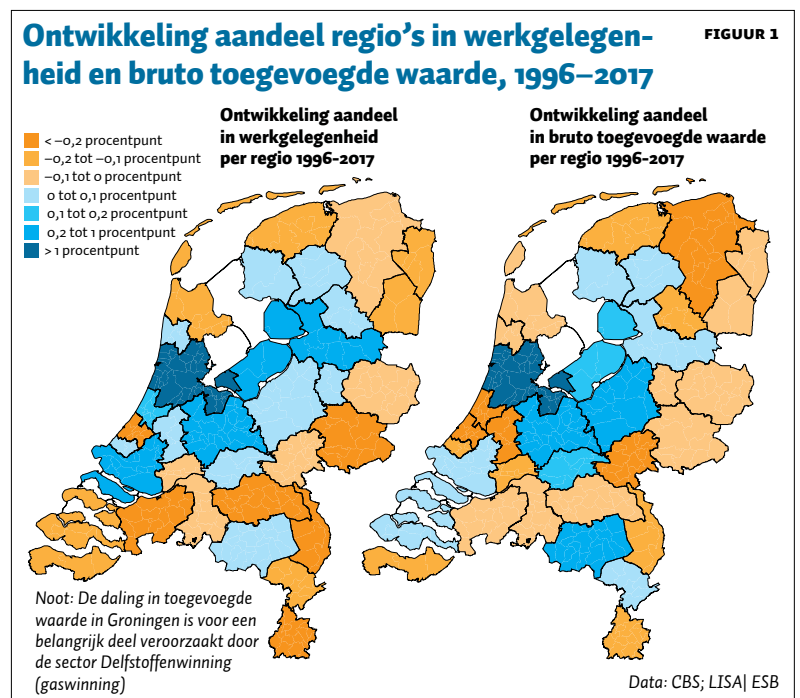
Ontwikkeling aandeel regio's in werkgelegenheid en bruto toegevoegde waarde, 1996–2017

FIGUUR 1

Ontwikkeling aandeel in werkgelegenheid per regio 1996-2017

Ontwikkeling aandeel in bruto toegevoegde waarde per regio 1996-2017

< −0,2 procentpunt
−0,2 tot −0,1 procentpunt
−0,1 tot 0 procentpunt
0 tot 0,1 procentpunt
0,1 tot 0,2 procentpunt
0,2 tot 1 procentpunt
> 1 procentpunt

Noot: De daling in toegevoegde waarde in Groningen is voor een belangrijk deel veroorzaakt door de sector Delfstoffenwinning (gaswinning)

Data: CBS; LISA| ESB